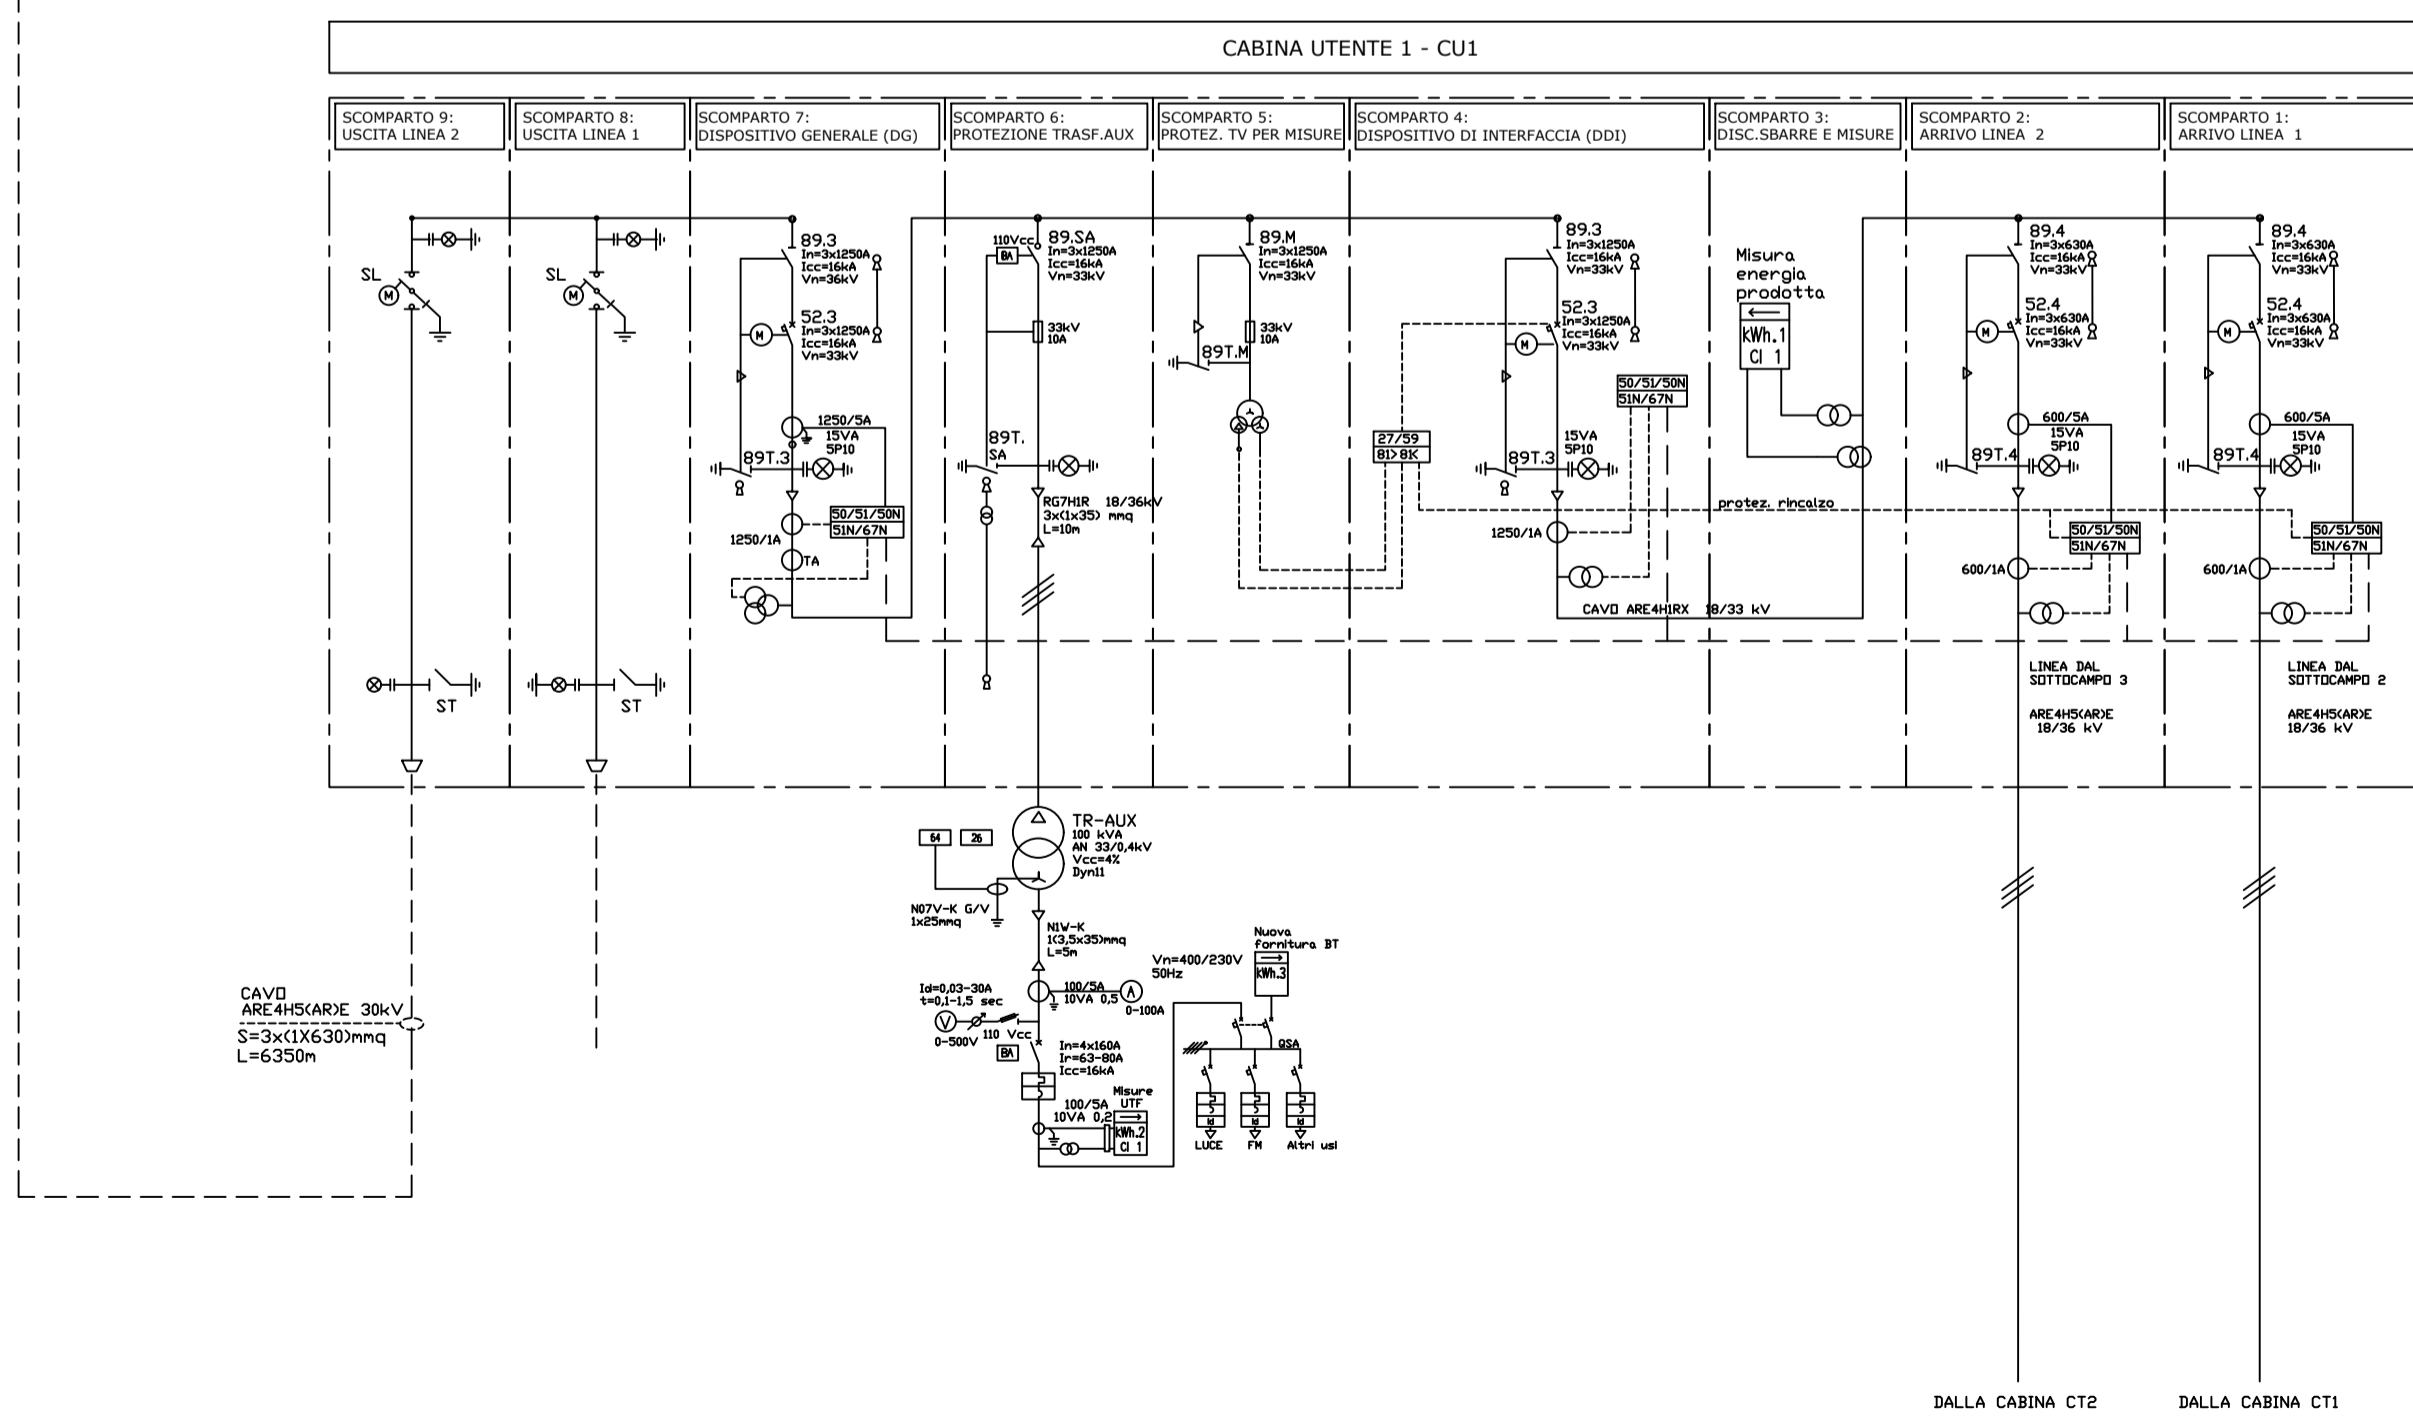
CABINA UTENTE 1 - CU1

SCOMPARTO 9:
USCITA LINEA 2

SCOMPARTO 8:
USCITA LINEA 1

SCOMPARTO 7:
DISPOSITIVO GENERALE (DG)

SCOMPARTO 6:
PROTEZIONE TRASF.AUX

SCOMPARTO 5:
PROTEZ. TV PER MISURE

SCOMPARTO 4:
DISPOSITIVO DI INTERFACCIA (DDI)

SCOMPARTO 3:
DISC.SBARRE E MISURE

SCOMPARTO 2:
ARRIVO LINEA 2

SCOMPARTO 1:
ARRIVO LINEA 1

SL
M
ST

SL
M
ST

89.3
In=3x1250A
Icc=16kA
Vn=36kV
M
52.3
In=3x1250A
Icc=16kA
Vn=33kV
1250/5A
15VA
5P10
89T.3
50/51/50N
51N/67N
1250/1A
TA

110Vcc
BA
89.SA
In=3x1250A
Icc=16kA
Vn=33kV
33kV
10A
89T.
SA
RG7H1R 18/36kV
3x(1x35) mmq
L=10m

89.M
In=3x1250A
Icc=16kA
Vn=33kV
33kV
10A
89T.M

27/59
81>81<

89.3
In=3x1250A
Icc=16kA
Vn=33kV
52.3
In=3x1250A
Icc=16kA
Vn=33kV
M
50/51/50N
51N/67N
15VA
5P10
89T.3
1250/1A
CAVO ARE4H1RX 18/33 kV

Misura
energia
prodotta
kWh.1
Cl 1

protez. rincalzo

89.4
In=3x630A
Icc=16kA
Vn=33kV
M
52.4
In=3x630A
Icc=16kA
Vn=33kV
600/5A
15VA
5P10
89T.4
50/51/50N
51N/67N
600/1A
LINEA DAL
SOTTOCAMPO 3
ARE4H5(AR)E
18/36 kV

89.4
In=3x630A
Icc=16kA
Vn=33kV
M
52.4
In=3x630A
Icc=16kA
Vn=33kV
600/5A
15VA
5P10
89T.4
50/51/50N
51N/67N
600/1A
LINEA DAL
SOTTOCAMPO 2
ARE4H5(AR)E
18/36 kV

64
26
TR-AUX
100 kVA
AN 33/0,4kV
Vcc=4%
Dyn11
N07V-K G/V
1x25mmq
N1W-K
1(3,5x35)mmq
L=5m
Nuova
fornitura BT
kWh.3
Vn=400/230V
50Hz
100/5A
10VA 0,5
A
0-100A
Id=0,03-30A
t=0,1-1,5 sec
V
0-500V
110 Vcc
BA
In=4x160A
Ir=63-80A
Icc=16kA
QSA
Misure
UTF
100/5A
10VA 0,2
kWh.2
Cl 1
LUCE
FM
Altri usi

CAVO
ARE4H5(AR)E 30kV
S=3x(1X630)mmq
L=6350m

DALLA CABINA CT2
DALLA CABINA CT1